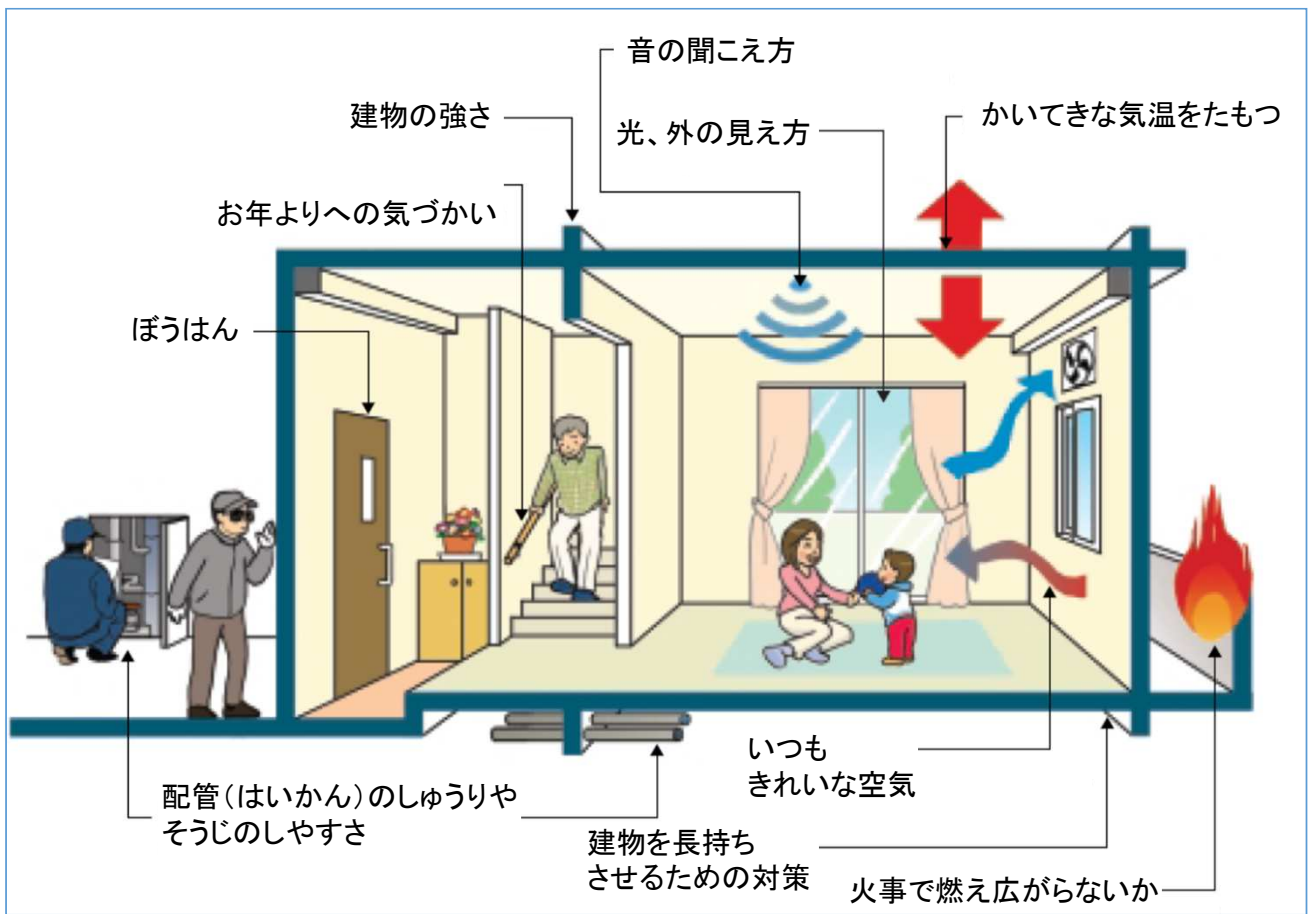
音の聞こえ方

建物の強さ

光、外の見え方

かいてきな気温をたもつ

お年よりへの気づかい

ぼうはん

いつも
きれいな空気

配管（はいかん）のしゅうりや
そうじのしやすさ

建物を長持ち
させるための対策

火事で燃え広がらないか